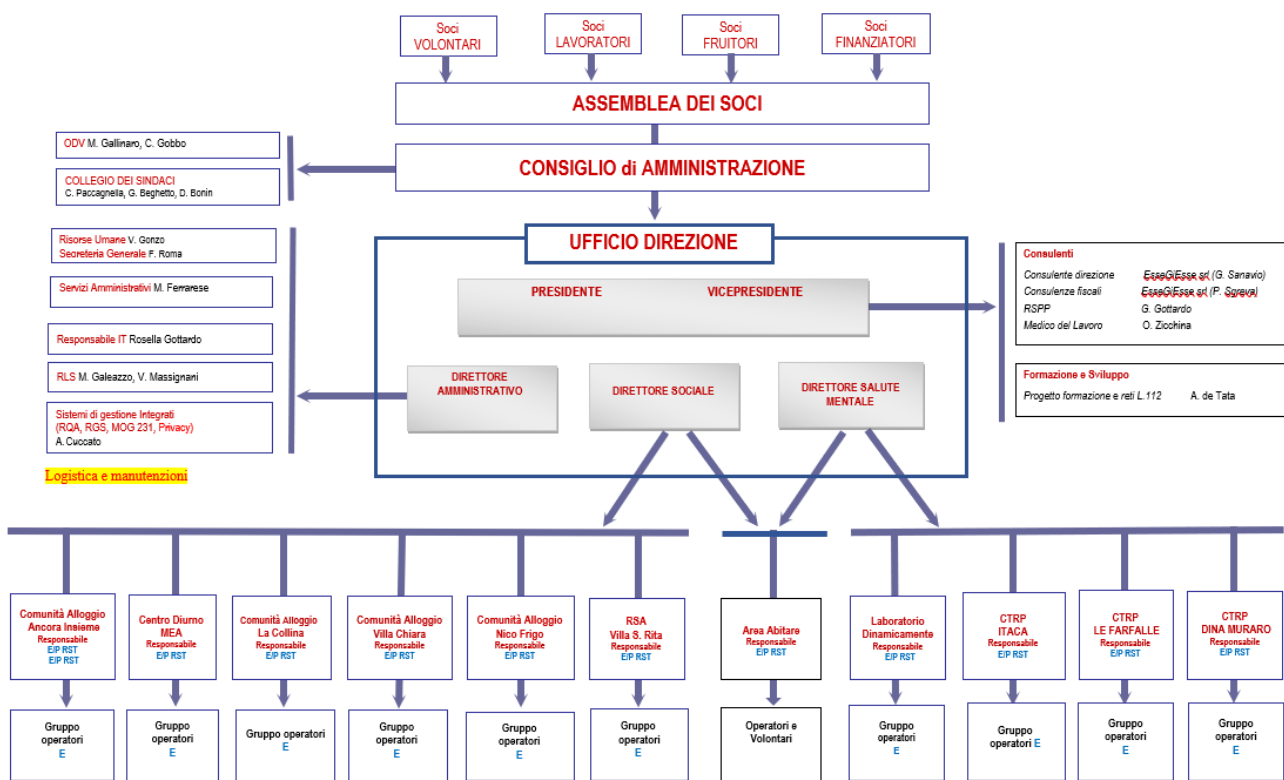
Soci VOLONTARI

Soci LAVORATORI

Soci FRUITORI

Soci FINANZIATORI

ASSEMBLEA DEI SOCI

CONSIGLIO di AMMINISTRAZIONE

ODV M. Gallinaro, C. Gobbo

COLLEGIO DEI SINDACI
C. Paccagnella, G. Beghetto, D. Bonin

UFFICIO DIREZIONE

PRESIDENTE

VICEPRESIDENTE

Risorse Umane V. Gonzo
Secreteria Generale F. Roma

Servizi Amministrativi M. Ferrarese

Responsabile IT Rosella Gottardo

RLS M. Galeazzo, V. Massignani

Sistemi di gestione Integrati (RQA, RGS, MOG 231, Privacy)
A. Cuccato

Logistica e manutenzioni

DIRETTORE AMMINISTRATIVO

DIRETTORE SOCIALE

DIRETTORE SALUTE MENTALE

Consulenti
Consulente direzione EsseGiEsse srl (G. Sanavio)
Consulenze fiscali EsseGiEsse srl (P. Sgreva)
RSPP G. Gottardo
Medico del Lavoro O. Zicchina

Formazione e Sviluppo
Progetto formazione e reti L.112 A. de Tata

Comunità Alloggio Ancora Insieme
Responsabile
E/P RST
E/P RST

Centro Diurno MEA
Responsabile
E/P RST

Comunità Alloggio La Collina
Responsabile
E/P RST

Comunità Alloggio Villa Chiara
Responsabile
E/P RST

Comunità Alloggio Nico Frigo
Responsabile
E/P RST

RSA Villa S. Rita
Responsabile
E/P RST

Area Abitare
Responsabile
E/P RST

Laboratorio Dinamicamente
Responsabile
E/P RST

CTRP ITACA
Responsabile
E/P RST

CTRP LE FARFALLE
Responsabile
E/P RST

CTRP DINA MURARO
Responsabile
E/P RST

Gruppo operatori
E

Gruppo operatori
E

Gruppo operatori
E

Gruppo operatori
E

Gruppo operatori
E

Gruppo operatori
E

Operatori e Volontari

Gruppo operatori
E

Gruppo operatori E

Gruppo operatori
E

Gruppo operatori
E